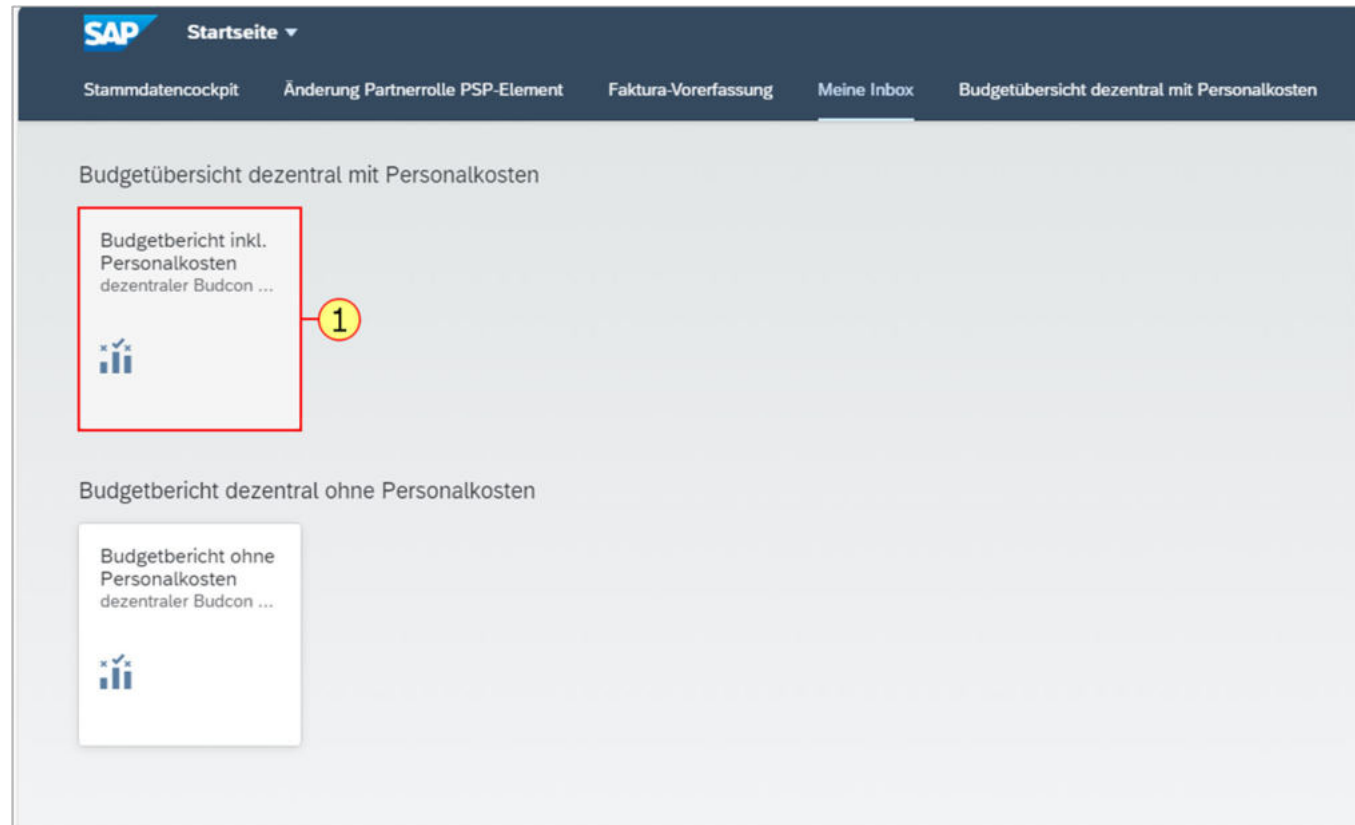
SAP Startseite

Stammdatencockpit Änderung Partnerrolle PSP-Element Faktura-Vorerfassung Meine Inbox Budgetübersicht dezentral mit Personalkosten

Budgetübersicht dezentral mit Personalkosten

Budgetbericht inkl. Personalkosten
dezentraler Budcon ...

1

Budgetbericht dezentral ohne Personalkosten

Budgetbericht ohne Personalkosten
dezentraler Budcon ...